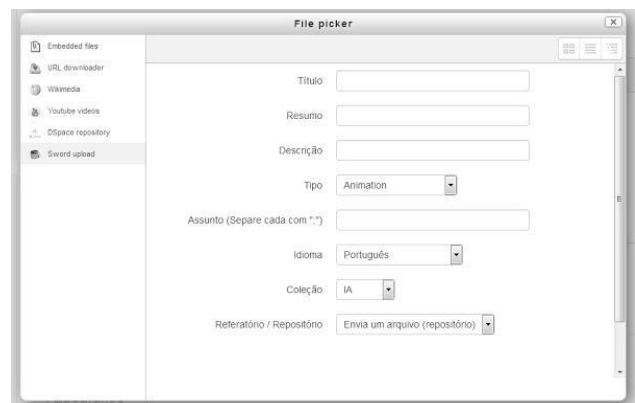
File picker

Embedded files
URL downloader
Wikimedia
Youtube videos
DSpace repository
Sword upload

Título
Resumo
Descrição
Tipo Animation
Assunto (Separe cada com ",")
Idioma Português
Coleção IA
Referatório / Repositório Envia um arquivo (repositório)